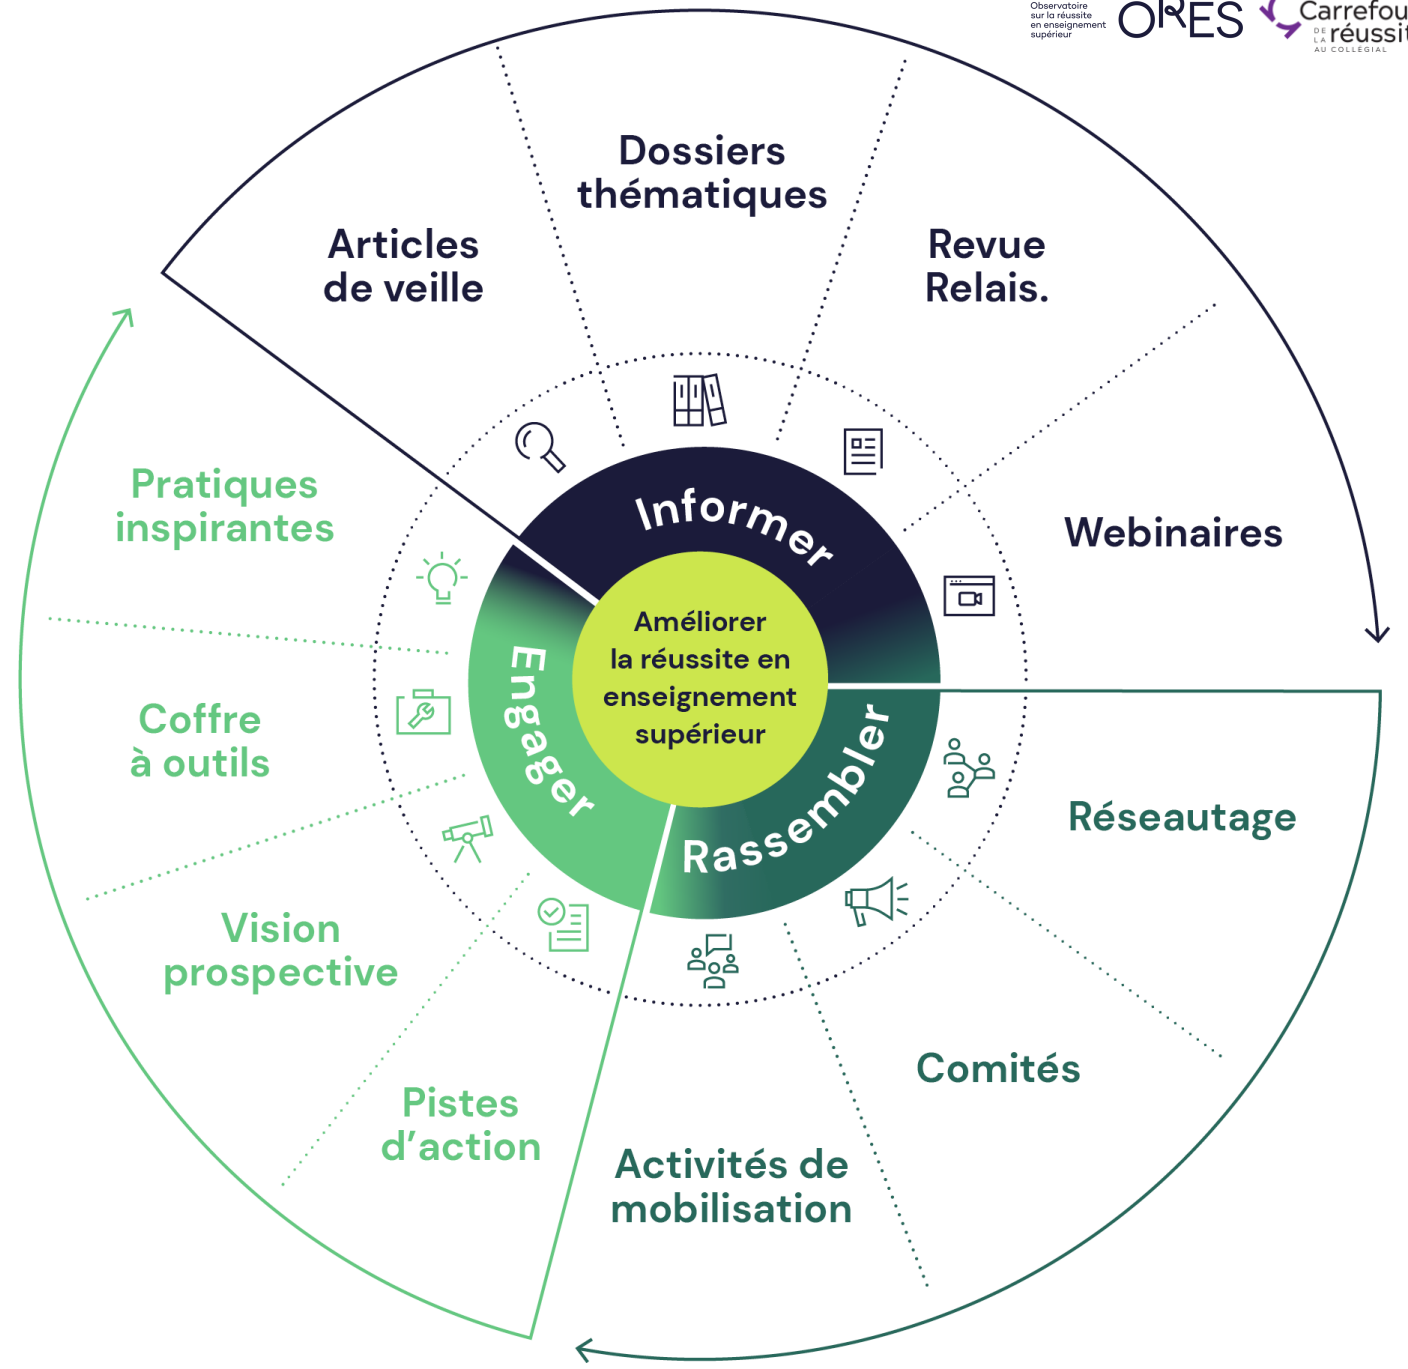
Observatoire sur la réussite en enseignement supérieur

ORES

Carrefour de la réussite au collégial

Dossiers thématiques

Articles de veille

Revue Relais.

Webinaires

Informer

Améliorer la réussite en enseignement supérieur

Engager

Rassembler

Pratiques inspirantes

Coffre à outils

Vision prospective

Pistes d'action

Réseautage

Comités

Activités de mobilisation